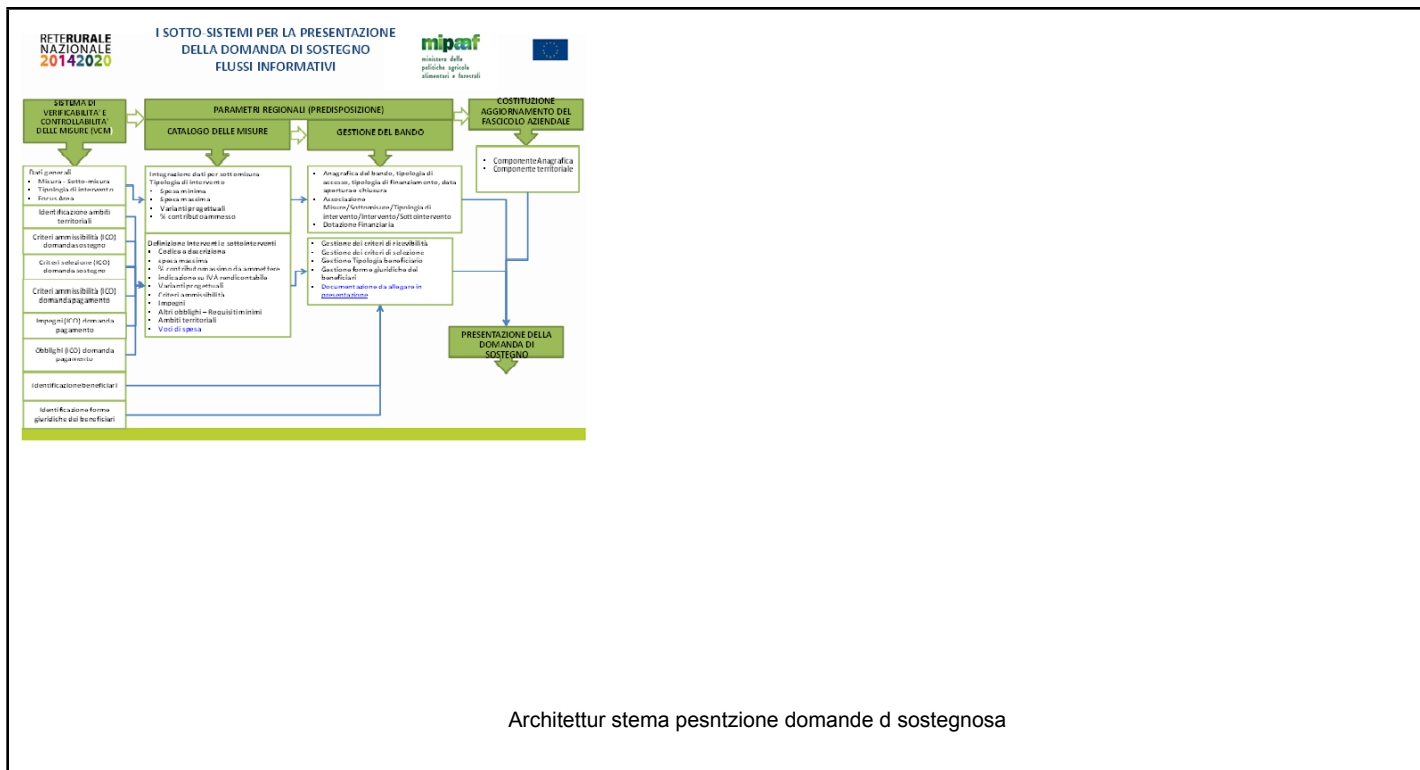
RETERURALE NAZIONALE 20142020

I SOTTO-SISTEMI PER LA PRESENTAZIONE DELLA DOMANDA DI SOSTEGNO FLUSSI INFORMATIVI

mipaaf ministero delle politiche agricole alimentari e forestali

SISTEMA DI VERIFICABILITA' E CONTROLLABILITA' DELLE MISURE (VCM)

PARAMETRI REGIONALI (PREDISPOSIZIONE)

CATALOGO DELLE MISURE

GESTIONE DEL BANDO

COSTITUZIONE AGGIORNAMENTO DEL FASCICOLO AZIENDALE

Dati generali
• Misura - Sotto-misura
• Tipologia di intervento
• Focus Area

Identificazione ambiti territoriali

Criteri ammissibilità (ICO) domanda sostegno

Criteri selezione (ICO) domanda sostegno

Criteri ammissibilità (ICO) domanda pagamento

Impegni (ICO) domanda pagamento

Obblighi (ICO) domanda pagamento

Identificazione beneficiari

Identificazione forma giuridiche dei beneficiari

Integrazione dati per sottomisura Tipologia di intervento
• Spesa minima
• Spesa massima
• Varianti progettuali
• % contributo ammesso

Definizione interventi e sottointerventi
• Codice e descrizione
• spesa massima
• % contributo massimo da ammettere
• Indicazione su IVA rendicontabile
• Varianti progettuali
• Criteri ammissibilità
• Impegni
• Altri obblighi – Requisiti minimi
• Ambiti territoriali
• Voci di spesa

• Anagrafica del bando, tipologia di accesso, tipologia di finanziamento, data apertura e chiusura
• Associazione Misure/Sottomisure/Tipologia di intervento/Intervento/Sottointervento
• Dotazione Finanziaria

• Gestione dei criteri di ricevibilità
• Gestione dei criteri di selezione
• Gestione Tipologia beneficiario
• Gestione forma giuridiche dei beneficiari
• Documentazione da allegare in presentazione

• Componente Anagrafica
• Componente territoriale

PRESENTAZIONE DELLA DOMANDA DI SOSTEGNO

Architettur stema pesntzione domande d sostegnosa